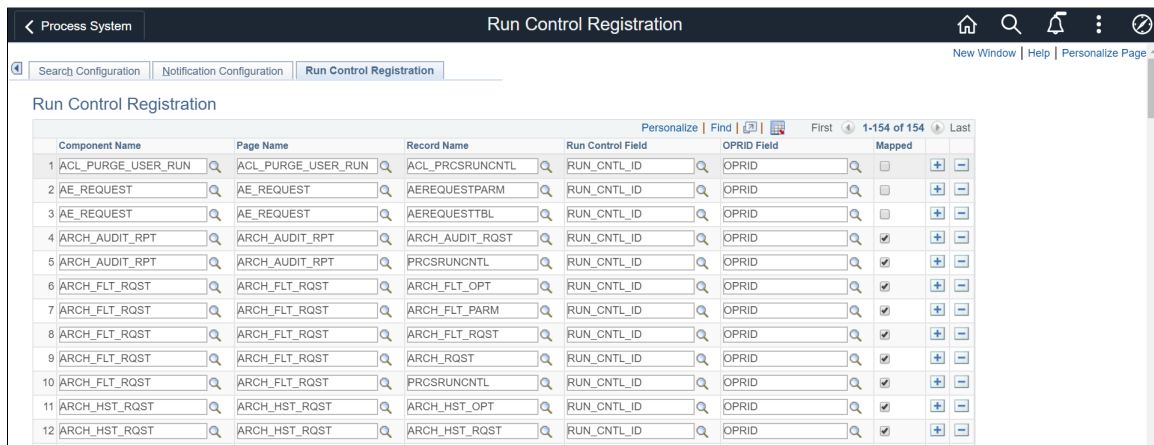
Process System

Run Control Registration

New Window | Help | Personalize Page

Search Configuration | Notification Configuration | Run Control Registration

Run Control Registration

Personalize | Find | First 1-154 of 154 Last

| | Component Name | Page Name | Record Name | Run Control Field | OPRID Field | Mapped |
|---|---|---|---|---|---|---|
| 1 | ACL_PURGE_USER_RUN | ACL_PURGE_USER_RUN | ACL_PRCSRUNCNTL | RUN_CNTL_ID | OPRID | |
| 2 | AE_REQUEST | AE_REQUEST | AEREQUESTPARM | RUN_CNTL_ID | OPRID | |
| 3 | AE_REQUEST | AE_REQUEST | AEREQUESTTBL | RUN_CNTL_ID | OPRID | |
| 4 | ARCH_AUDIT_RPT | ARCH_AUDIT_RPT | ARCH_AUDIT_RQST | RUN_CNTL_ID | OPRID | |
| 5 | ARCH_AUDIT_RPT | ARCH_AUDIT_RPT | PRCSRUNCNTL | RUN_CNTL_ID | OPRID | |
| 6 | ARCH_FLT_RQST | ARCH_FLT_RQST | ARCH_FLT_OPT | RUN_CNTL_ID | OPRID | |
| 7 | ARCH_FLT_RQST | ARCH_FLT_RQST | ARCH_FLT_PARM | RUN_CNTL_ID | OPRID | |
| 8 | ARCH_FLT_RQST | ARCH_FLT_RQST | ARCH_FLT_RQST | RUN_CNTL_ID | OPRID | |
| 9 | ARCH_FLT_RQST | ARCH_FLT_RQST | ARCH_RQST | RUN_CNTL_ID | OPRID | |
| 10 | ARCH_FLT_RQST | ARCH_FLT_RQST | PRCSRUNCNTL | RUN_CNTL_ID | OPRID | |
| 11 | ARCH_HST_RQST | ARCH_HST_RQST | ARCH_HST_OPT | RUN_CNTL_ID | OPRID | |
| 12 | ARCH_HST_RQST | ARCH_HST_RQST | ARCH_HST_RQST | RUN_CNTL_ID | OPRID | |